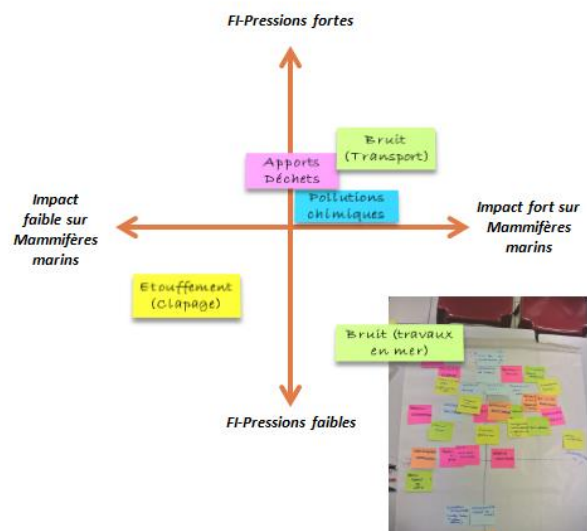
FI-Pressions fortes

Bruit (Transport)

Apports Déchets

Pollutions chimiques

Impact faible sur Mammifères marins

Impact fort sur Mammifères marins

Etouffement (Clapage)

Bruit (travaux en mer)

FI-Pressions faibles